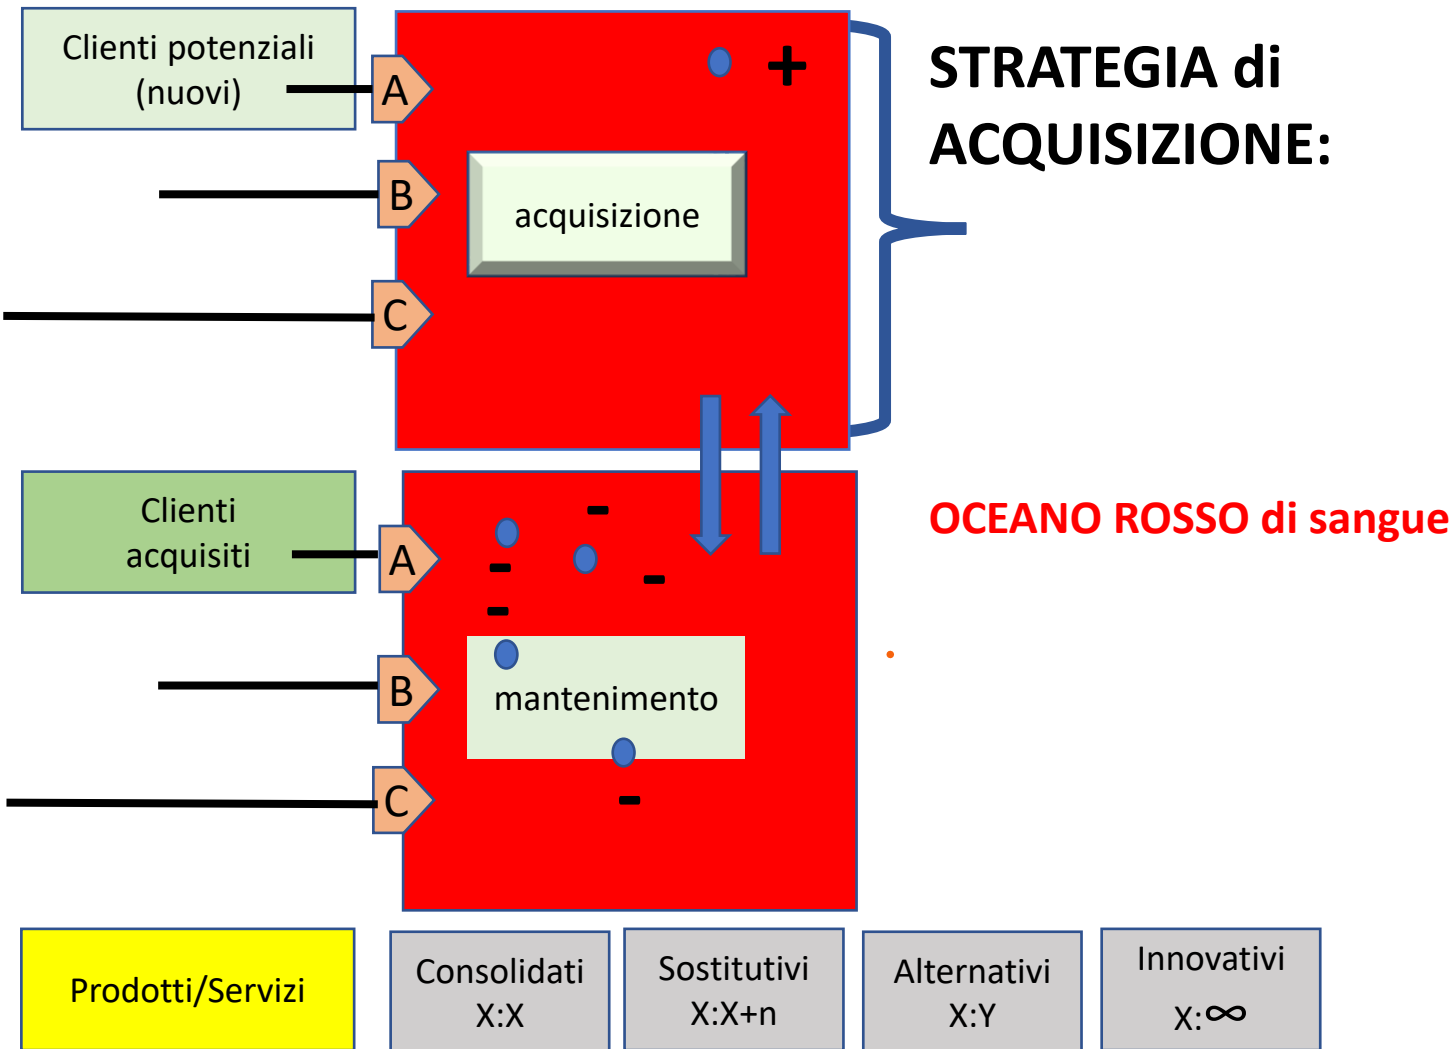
Clienti potenziali (nuovi)

A

B

C

+

acquisizione

STRATEGIA di ACQUISIZIONE:

Clienti acquisiti

A

B

C

-

-

-

-

mantenimento

-

OCEANO ROSSO di sangue

Prodotti/Servizi

Consolidati X:X

Sostitutivi X:X+n

Alternativi X:Y

Innovativi X:$\infty$